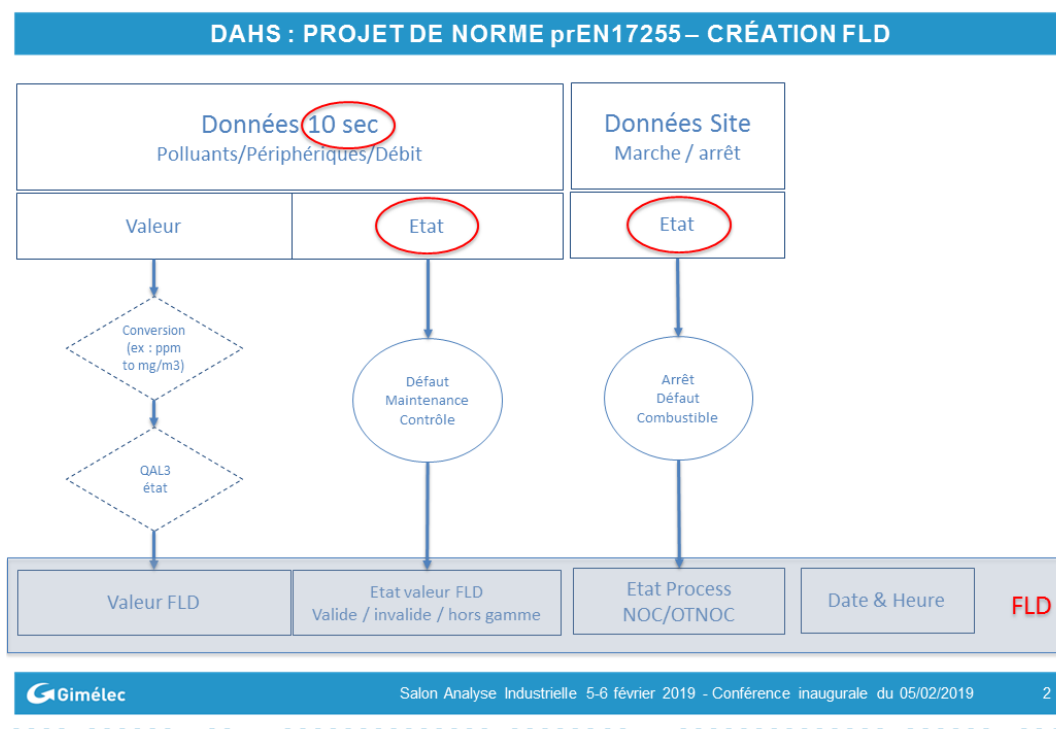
DAHS : PROJET DE NORME prEN17255 – CRÉATION FLD

Données 10 sec
Polluants/Périphériques/Débit

Données Site
Marche / arrêt

Valeur

Etat

Etat

Conversion (ex : ppm to mg/m3)

QAL3 état

Défaut
Maintenance
Contrôle

Arrêt
Défaut
Combustible

Valeur FLD

Etat valeur FLD
Valide / invalide / hors gamme

Etat Process
NOC/OTNOC

Date & Heure

FLD

Gimélec

Salon Analyse Industrielle 5-6 février 2019 - Conférence inaugurale du 05/02/2019

2